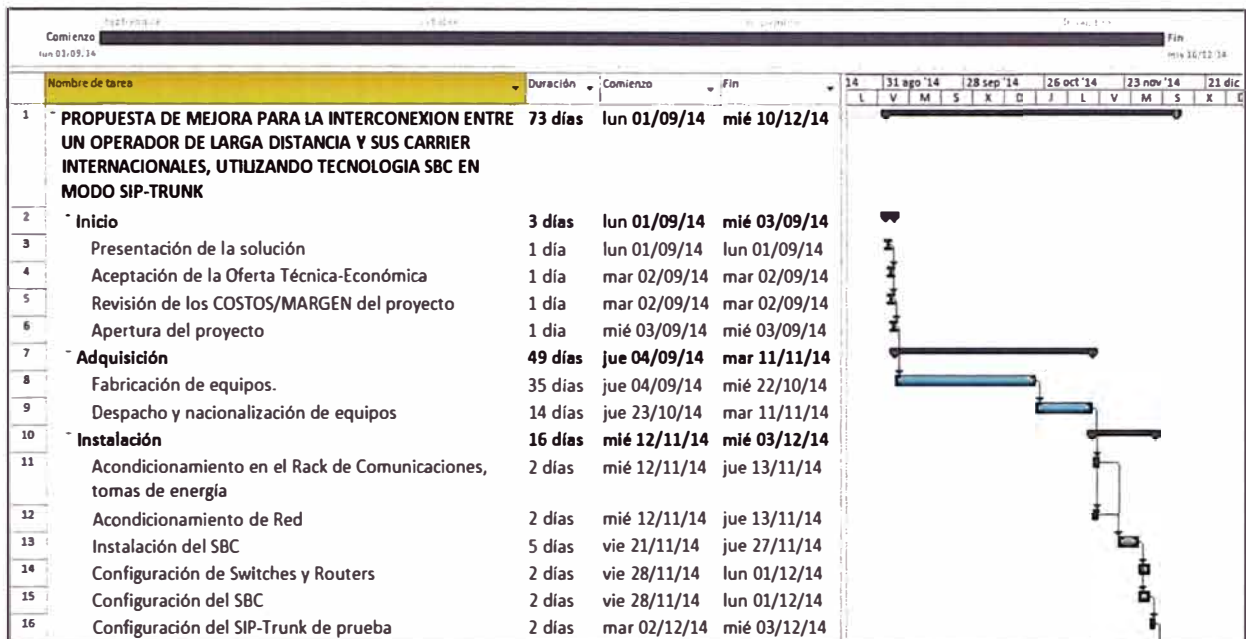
Comienzo
lun 01/09/14

Fin
mié 10/12/14

| | Nombre de tarea | Duración | Comienzo | Fin |
|---|---|---|---|---|
| 1 | PROPUESTA DE MEJORA PARA LA INTERCONEXION ENTRE UN OPERADOR DE LARGA DISTANCIA Y SUS CARRIER INTERNACIONALES, UTILIZANDO TECNOLOGIA SBC EN MODO SIP-TRUNK | 73 días | lun 01/09/14 | mié 10/12/14 |
| 2 | Inicio | 3 días | lun 01/09/14 | mié 03/09/14 |
| 3 | Presentación de la solución | 1 día | lun 01/09/14 | lun 01/09/14 |
| 4 | Aceptación de la Oferta Técnica-Económica | 1 día | mar 02/09/14 | mar 02/09/14 |
| 5 | Revisión de los COSTOS/MARGEN del proyecto | 1 día | mar 02/09/14 | mar 02/09/14 |
| 6 | Apertura del proyecto | 1 día | mié 03/09/14 | mié 03/09/14 |
| 7 | Adquisición | 49 días | jue 04/09/14 | mar 11/11/14 |
| 8 | Fabricación de equipos. | 35 días | jue 04/09/14 | mié 22/10/14 |
| 9 | Despacho y nacionalización de equipos | 14 días | jue 23/10/14 | mar 11/11/14 |
| 10 | Instalación | 16 días | mié 12/11/14 | mié 03/12/14 |
| 11 | Acondicionamiento en el Rack de Comunicaciones, tomas de energía | 2 días | mié 12/11/14 | jue 13/11/14 |
| 12 | Acondicionamiento de Red | 2 días | mié 12/11/14 | jue 13/11/14 |
| 13 | Instalación del SBC | 5 días | vie 21/11/14 | jue 27/11/14 |
| 14 | Configuración de Switches y Routers | 2 días | vie 28/11/14 | lun 01/12/14 |
| 15 | Configuración del SBC | 2 días | vie 28/11/14 | lun 01/12/14 |
| 16 | Configuración del SIP-Trunk de prueba | 2 días | mar 02/12/14 | mié 03/12/14 |

14 | 31 ago '14 | 28 sep '14 | 26 oct '14 | 23 nov '14 | 21 dic
L | V | M | S | X | D | J | L | V | M | S | X | D